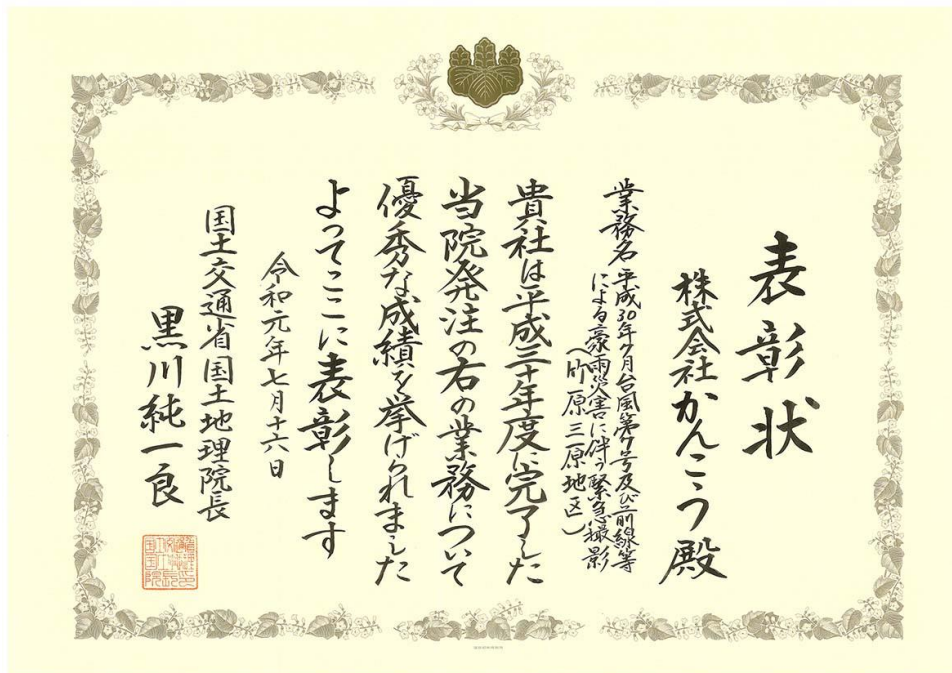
表彰状

株式会社かんこう殿

業務名 平成30年7月台風第7号及び前線等による豪雨災害に伴う緊急撮影（竹原三原地区）

貴社は平成三十年度に完了した当院発注の右の業務について優秀な成績を挙げられましたよってここに表彰します

令和元年七月十六日

国土交通省国土地理院長
黒川純一良

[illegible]